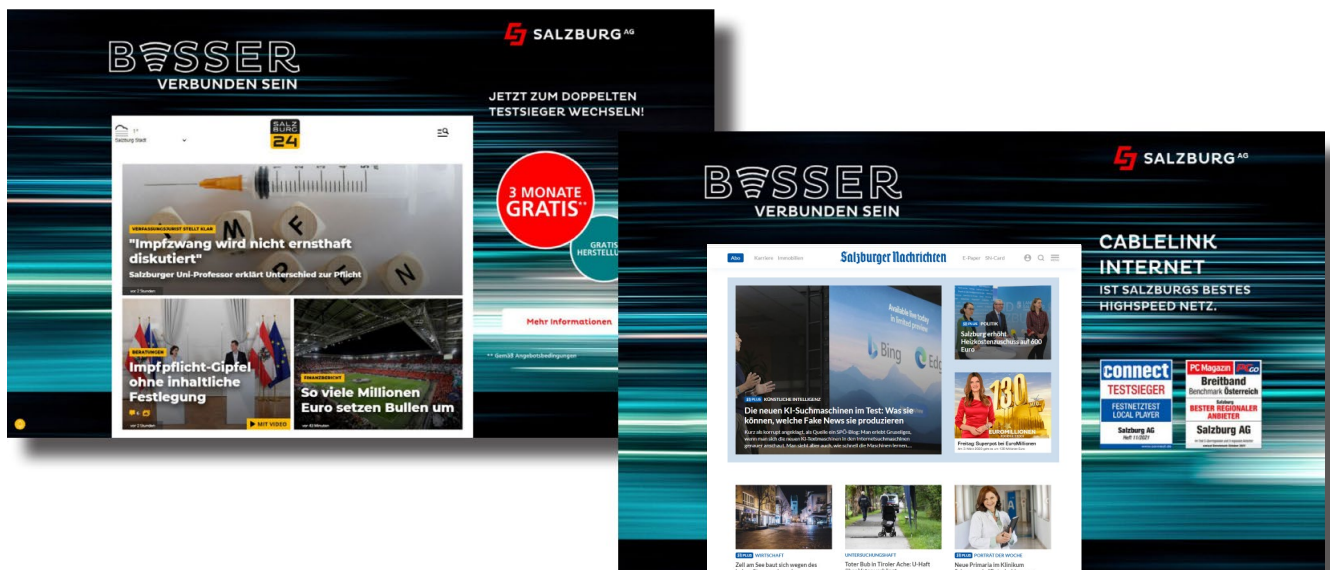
BESSER
VERBUNDEN SEIN

SALZBURG AG

JETZT ZUM DOPPELTEN TESTSIEGER WECHSELN!

Salzburg Stadt

SALZBURG 24

VERFASSUNGSJURIST STELLT KLAR
"Impfzwang wird nicht ernsthaft diskutiert"
Salzburger Uni-Professor erklärt Unterschied zur Pflicht

vor 2 Stunden

BERATUNGEN
Impfpflicht-Gipfel ohne inhaltliche Festlegung

vor 2 Stunden

MIT VIDEO

FINANZBERICHT
So viele Millionen Euro setzen Bullen um

vor 40 Minuten

3 MONATE GRATIS**

GRATIS HERSTELLU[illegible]

Mehr Informationen

** Gemäß Angebotsbedingungen

BESSER
VERBUNDEN SEIN

SALZBURG AG

CABLELINK INTERNET
IST SALZBURGS BESTES HIGHSPEED NETZ.

Abo Karriere Immobilien
Salzburger Nachrichten
E-Paper SN-Card

SN PLUS KÜNSTLICHE INTELLIGENZ
Die neuen KI-Suchmaschinen im Test: Was sie können, welche Fake News sie produzieren

SN PLUS POLITIK
Salzburg erhöht Heizkostenzuschuss auf 600 Euro

130
EUROMILLIONEN
Freitag: Superpot bei EuroMillionen

SN PLUS WIRTSCHAFT
Zell am See baut sich wegen des

UNTERSUCHUNGSHAFT
Toter Bub in Tiroler Ache: U-Haft

SN PLUS PORTRÄT DER WOCHE
Neue Primaria im Klinikum

connect
TESTSIEGER
LOCAL PLAYER
FESTNETZTEST
Salzburg AG
Heft 11/2021

PC Magazin
Breitband
Benchmark Österreich
Salzburg
BESTER REGIONALER ANBIETER
Salzburg AG